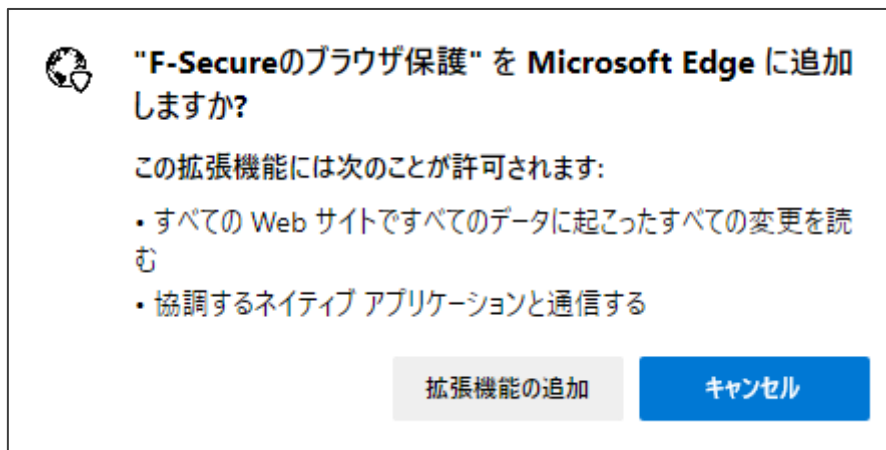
"F-Secureのブラウザ保護" を Microsoft Edge に追加しますか?

この拡張機能には次のことが許可されます:

• すべての Web サイトですべてのデータに起こったすべての変更を読む

• 協調するネイティブ アプリケーションと通信する

拡張機能の追加

キャンセル